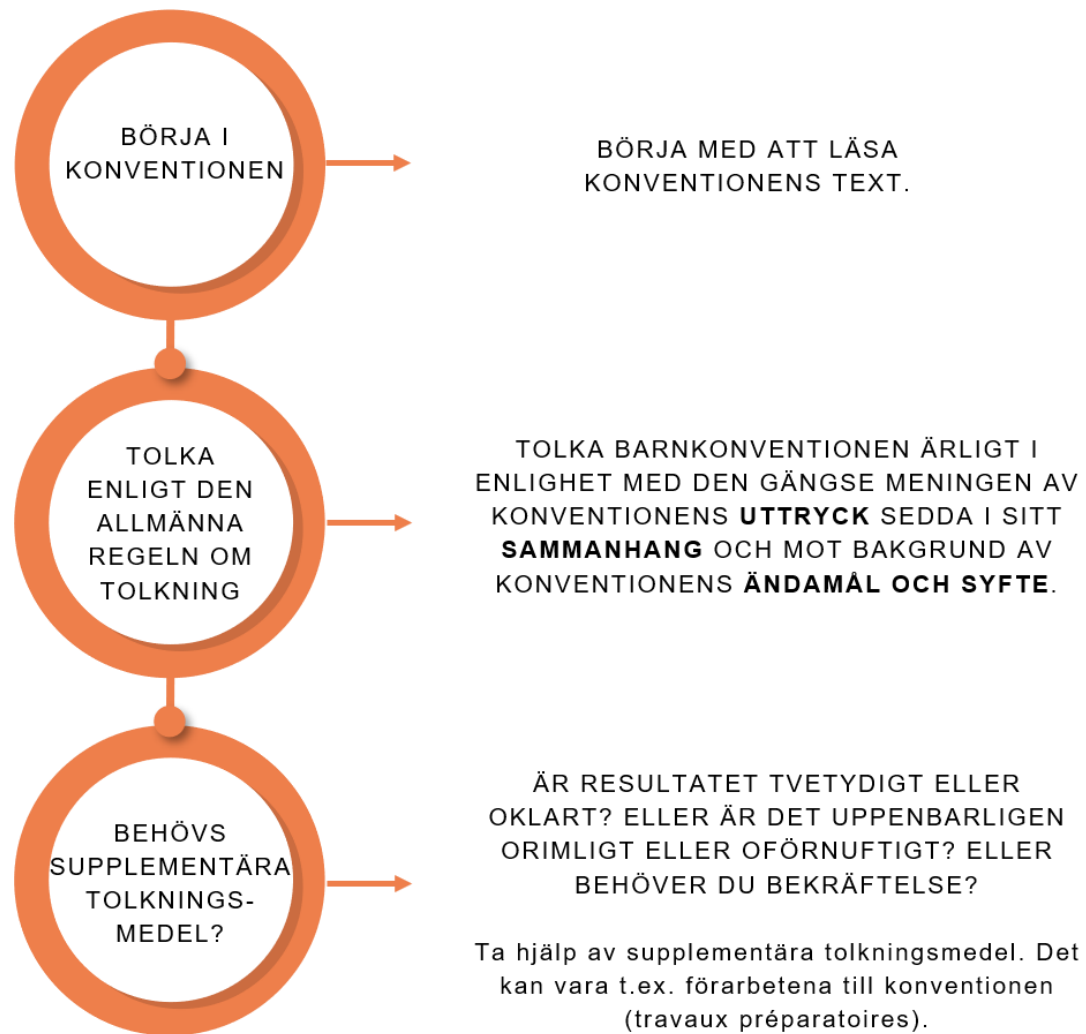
BÖRJA I KONVENTIONEN

BÖRJA MED ATT LÄSA KONVENTIONENS TEXT.

TOLKA ENLIGT DEN ALLMÄNNA REGELN OM TOLKNING

TOLKA BARNKONVENTIONEN ÄRLIGT I ENLIGHET MED DEN GÄNGSE MENINGEN AV KONVENTIONENS **UTTRYCK** SEDDA I SITT **SAMMANHANG** OCH MOT BAKGRUND AV KONVENTIONENS **ÄNDAMÅL OCH SYFTE**.

BEHÖVS SUPPLEMENTÄRA TOLKNINGSMEDEL?

ÄR RESULTATET TVETYDIGT ELLER OKLART? ELLER ÄR DET UPPENBARLIGEN ORIMLIGT ELLER OFÖRNUFTIGT? ELLER BEHÖVER DU BEKRÄFTELSE?

Ta hjälp av supplementära tolkningsmedel. Det kan vara t.ex. förarbetena till konventionen (travaux préparatoires).